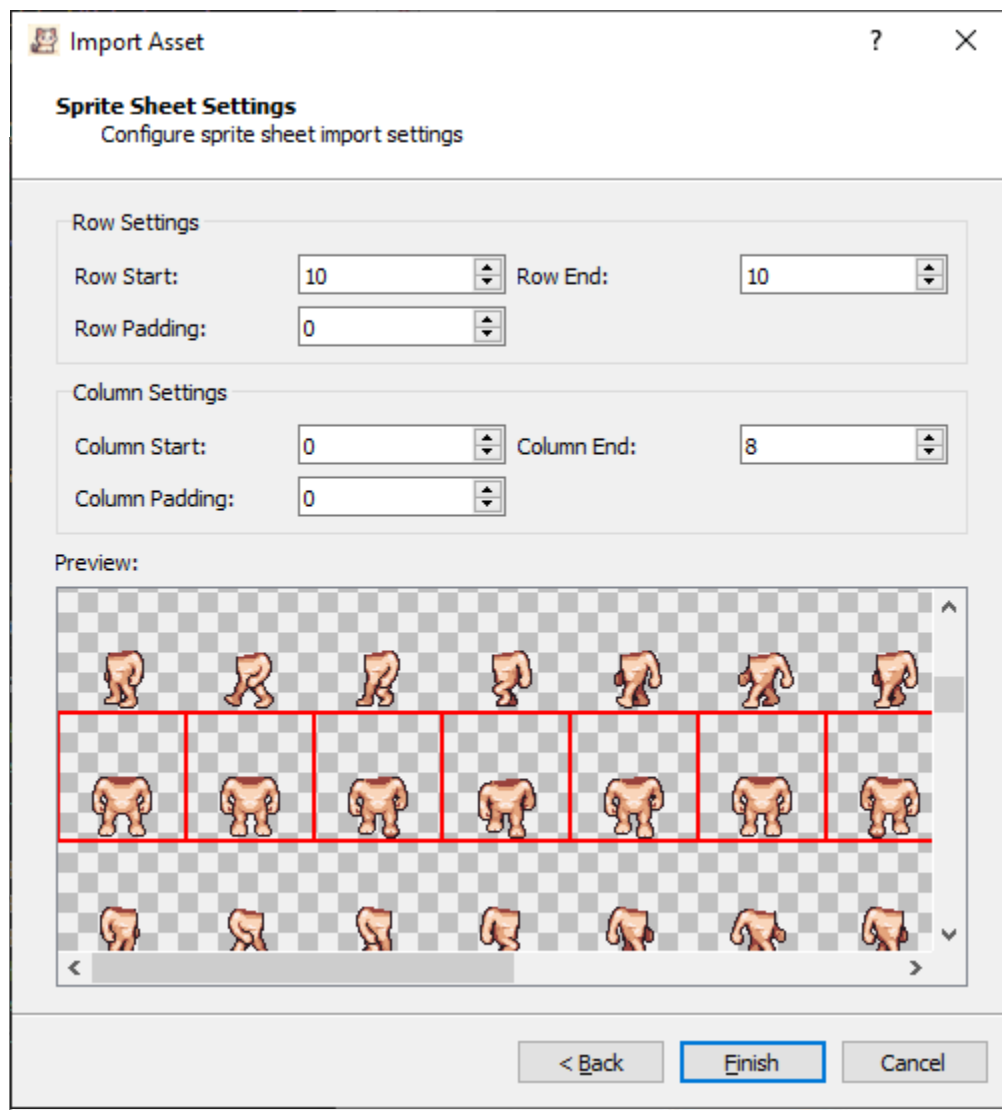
Import Asset ? ✕

Sprite Sheet Settings
Configure sprite sheet import settings

Row Settings
Row Start: 10 Row End: 10
Row Padding: 0

Column Settings
Column Start: 0 Column End: 8
Column Padding: 0

Preview:

< Back Finish Cancel